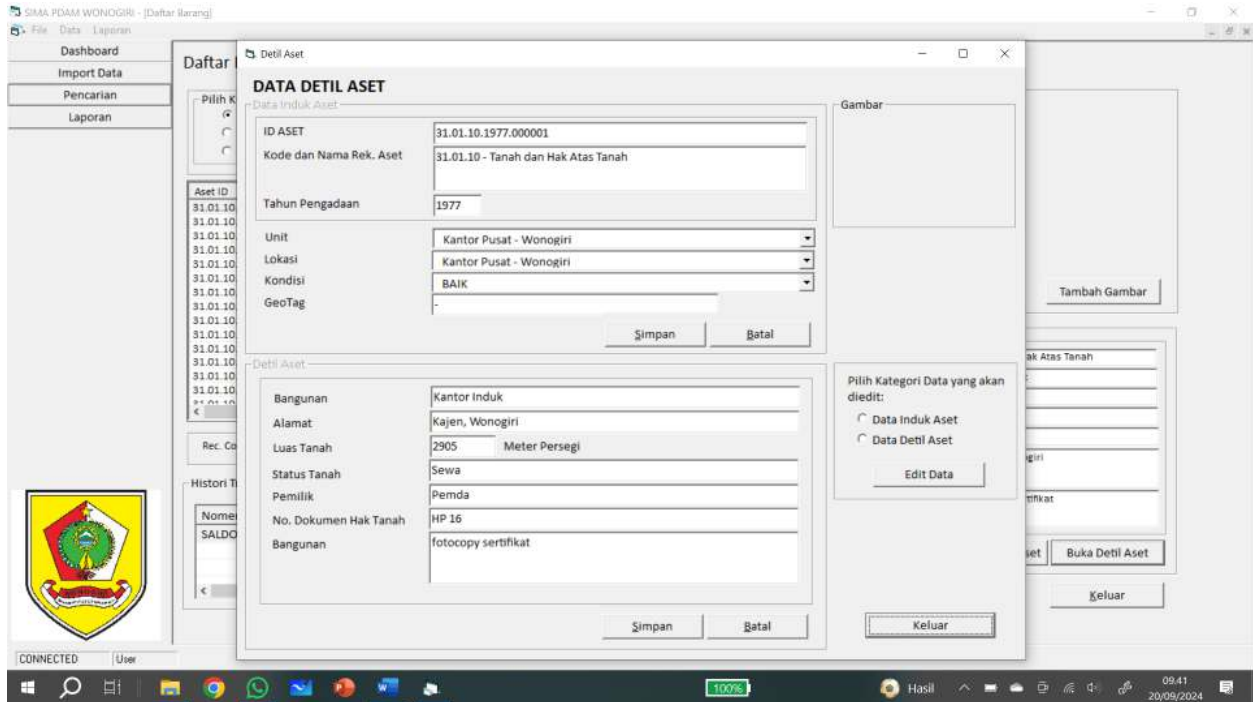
SIMA PDAM WONOGIRI - [Daftar Barang]
File Data Laporan

Dashboard
Import Data
Pencarian
Laporan

Daftar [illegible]
Pilih K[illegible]

Aset ID
31.01.10
31.01.10
31.01.10
31.01.10
31.01.10
31.01.10
31.01.10
31.01.10
31.01.10
31.01.10
31.01.10
31.01.10
31.01.10
31.01.10

Rec. Co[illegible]

Histori T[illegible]
Nomo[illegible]
SALDO

Detil Aset

DATA DETIL ASET

Data Induk Aset
ID ASET 31.01.10.1977.000001
Kode dan Nama Rek. Aset 31.01.10 - Tanah dan Hak Atas Tanah
Tahun Pengadaan 1977
Unit Kantor Pusat - Wonogiri
Lokasi Kantor Pusat - Wonogiri
Kondisi BAIK
GeoTag -
Simpan Batal

Detil Aset
Bangunan Kantor Induk
Alamat Kajen, Wonogiri
Luas Tanah 2905 Meter Persegi
Status Tanah Sewa
Pemilik Pemda
No. Dokumen Hak Tanah HP 16
Bangunan fotocopy sertifikat
Simpan Batal

Gambar

Pilih Kategori Data yang akan diedit:
Data Induk Aset
Data Detil Aset
Edit Data

Keluar

Tambah Gambar
ak Atas Tanah
giri
tifikat
set Buka Detil Aset
Keluar

CONNECTED User

100%
Hasil
09.41
20/09/2024